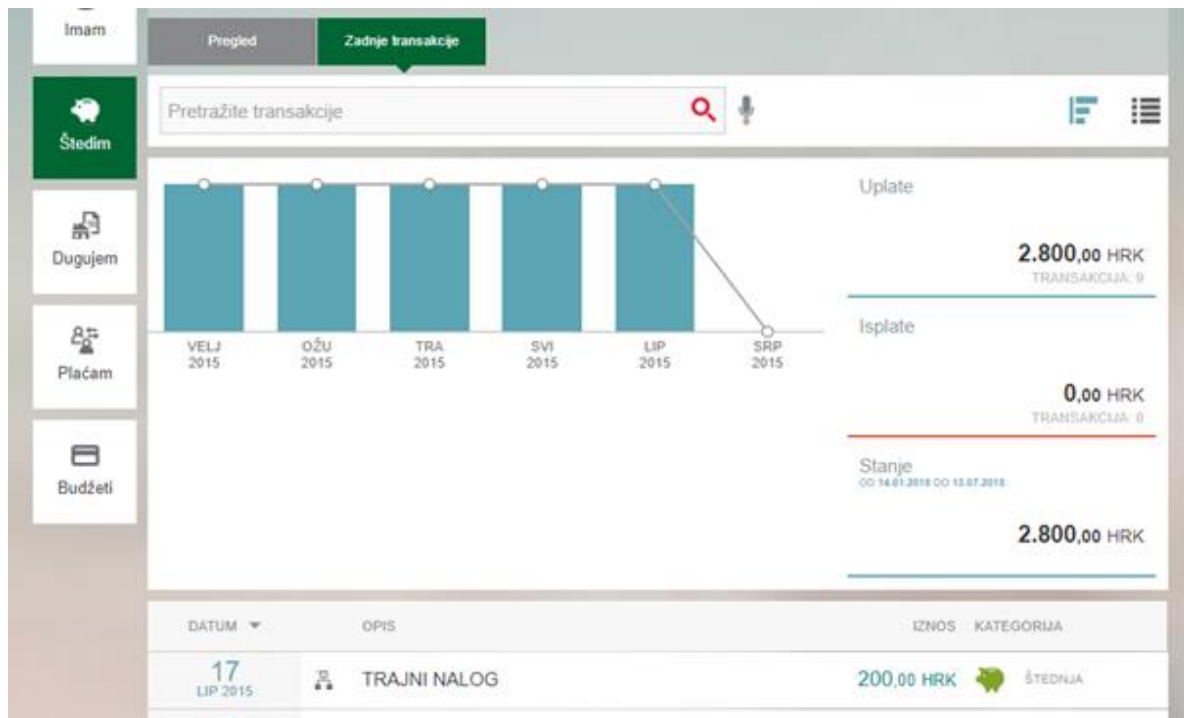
Imam

Štedim

Dugujem

Plaćam

Budžeti

Pregled

Zadnje transakcije

Pretražite transakcije

VELJ 2015

OŽU 2015

TRA 2015

SVI 2015

LIP 2015

SRP 2015

Uplate

2.800,00 HRK

TRANSAKCIJA: 9

Isplate

0,00 HRK

TRANSAKCIJA: 0

Stanje

OD 14.01.2015 DO 13.07.2015

2.800,00 HRK

| DATUM | OPIS | IZNOS | KATEGORIJA |
|---|---|---|---|
| 17 LIP 2015 | TRAJNI NALOG | 200,00 HRK | ŠTEDNJA |